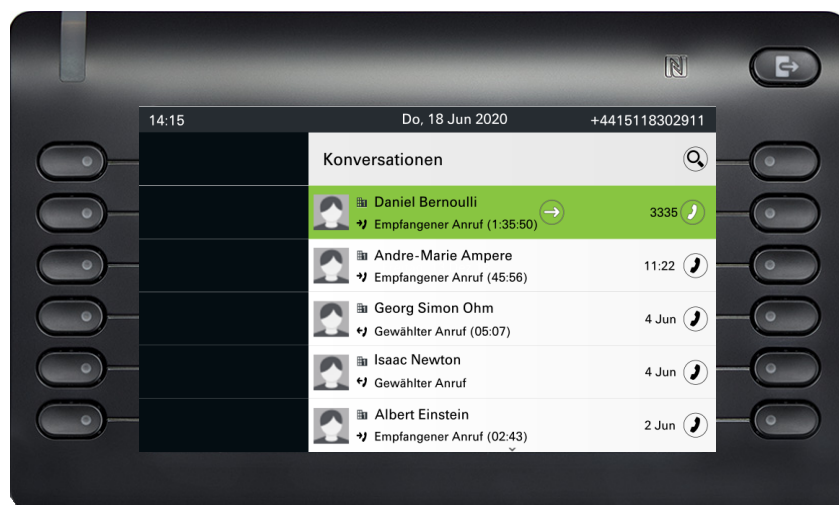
14:15
Do, 18 Jun 2020
+4415118302911

Konversationen

Daniel Bernoulli
Empfangener Anruf (1:35:50)
3335

Andre-Marie Ampere
Empfangener Anruf (45:56)
11:22

Georg Simon Ohm
Gewählter Anruf (05:07)
4 Jun

Isaac Newton
Gewählter Anruf
4 Jun

Albert Einstein
Empfangener Anruf (02:43)
2 Jun